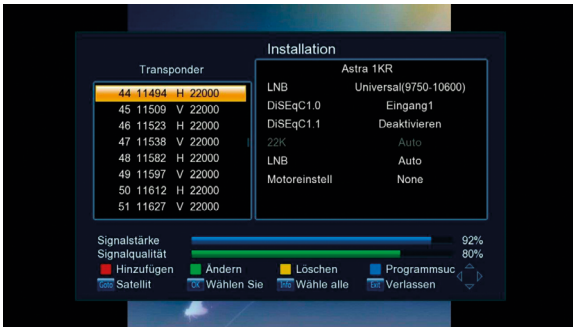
Installation

Transponder

| | | | |
|---|---|---|---|
| 44 | 11494 | H | 22000 |
| 45 | 11509 | V | 22000 |
| 46 | 11523 | H | 22000 |
| 47 | 11538 | V | 22000 |
| 48 | 11582 | H | 22000 |
| 49 | 11597 | V | 22000 |
| 50 | 11612 | H | 22000 |
| 51 | 11627 | V | 22000 |

Astra 1KR

| | |
|---|---|
| LNB | Universal(9750-10600) |
| DiSEqC1.0 | Eingang1 |
| DiSEqC1.1 | Deaktivieren |
| 22K | Auto |
| LNB | Auto |
| Motoreinstell | None |

Signalstärke 92%
Signalqualität 80%

Hinzufügen Ändern Löschen Programmsuc
Goto Satellit OK Wählen Sie Info Wähle alle Exit Verlassen